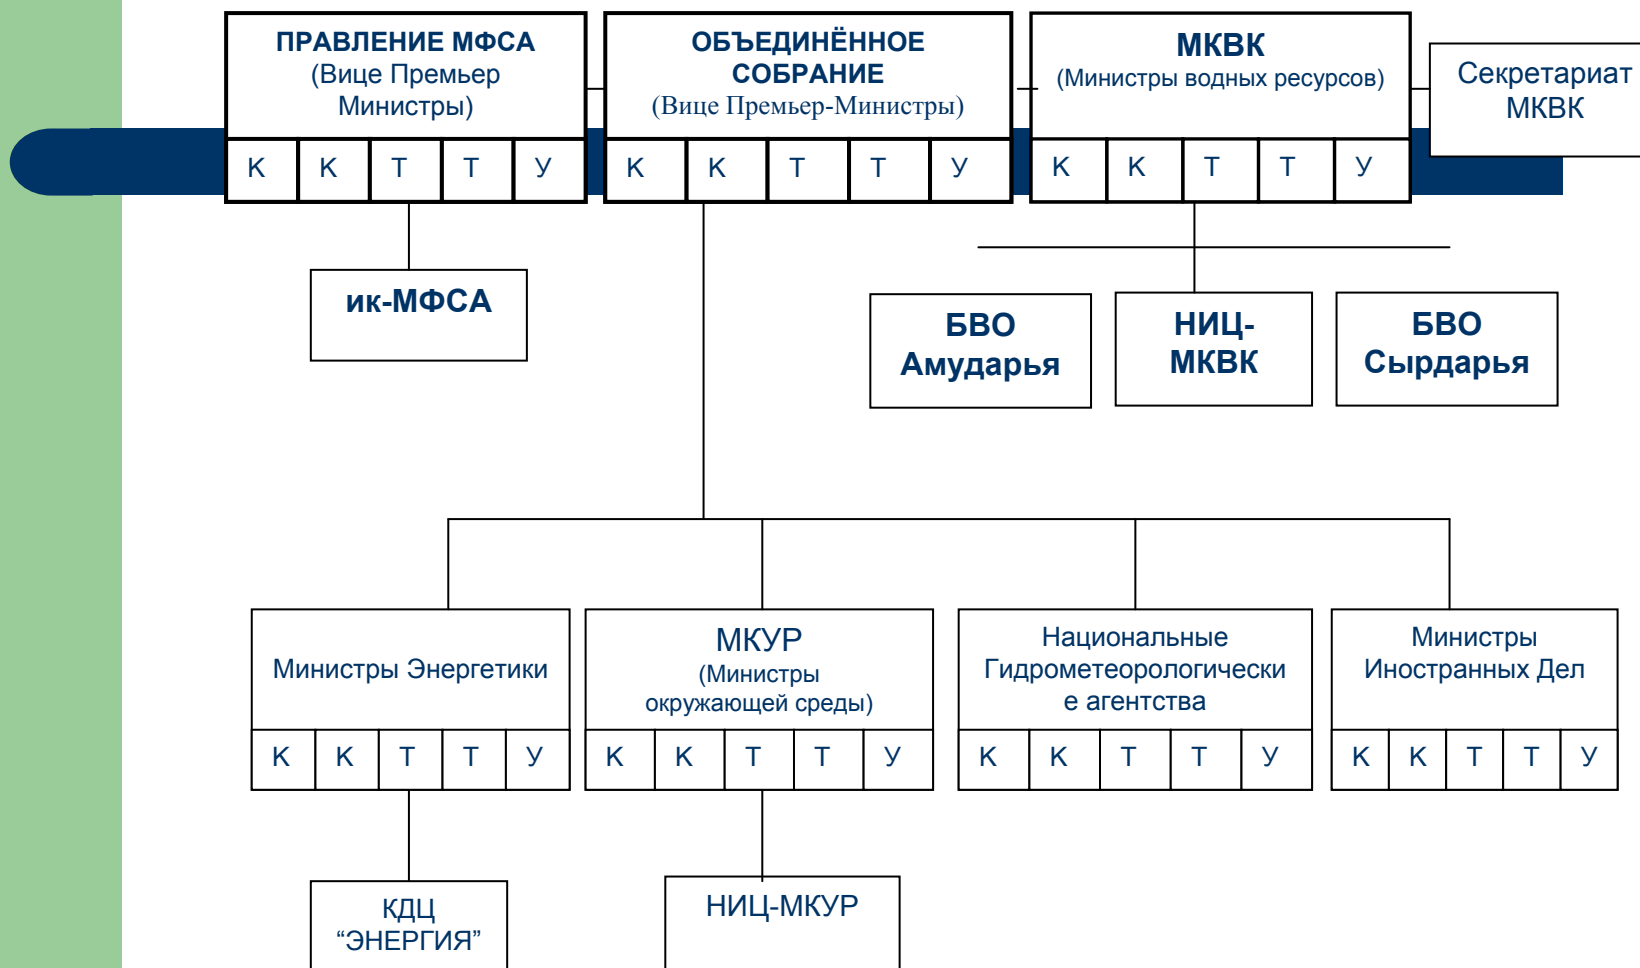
ПРАВЛЕНИЕ МФСА
(Вице Премьер Министры)

| К | К | Т | Т | У |
|---|---|---|---|---|

ОБЪЕДИНЁННОЕ СОБРАНИЕ
(Вице Премьер-Министры)

| К | К | Т | Т | У |
|---|---|---|---|---|

МКВК
(Министры водных ресурсов)

| К | К | Т | Т | У |
|---|---|---|---|---|

Секретариат МКВК

ик-МФСА

БВО Амударья

НИЦ-МКВК

БВО Сырдарья

Министры Энергетики

| К | К | Т | Т | У |
|---|---|---|---|---|

МКУР
(Министры окружающей среды)

| К | К | Т | Т | У |
|---|---|---|---|---|

Национальные Гидрометеорологически е агентства

| К | К | Т | Т | У |
|---|---|---|---|---|

Министры Иностранных Дел

| К | К | Т | Т | У |
|---|---|---|---|---|

КДЦ “ЭНЕРГИЯ”

НИЦ-МКУР